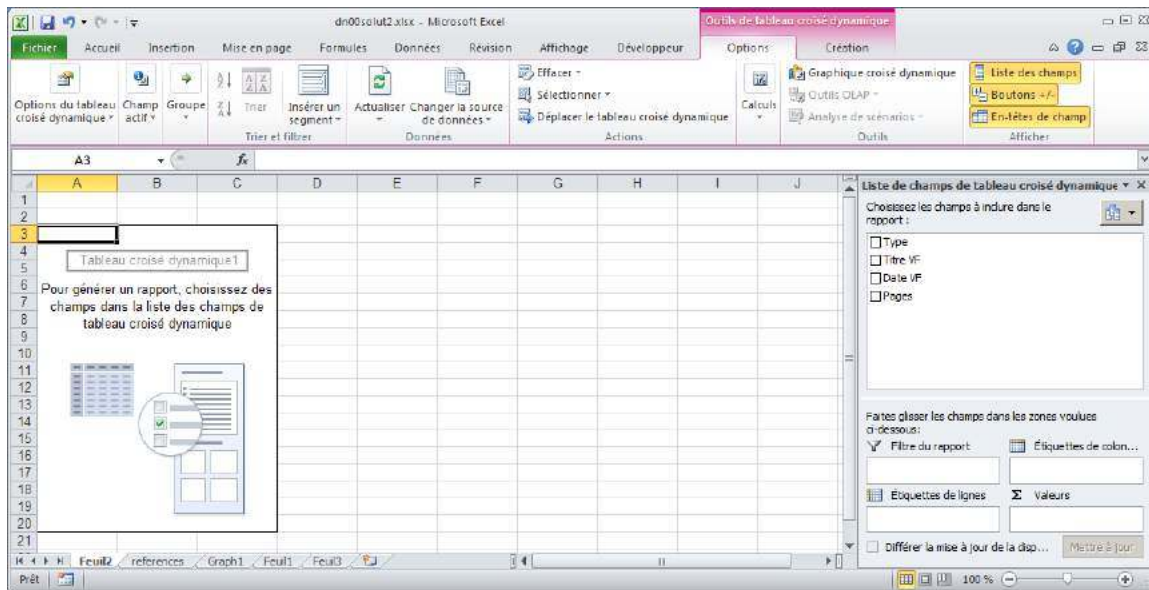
dn00solut2.xlsx - Microsoft Excel

Outils de tableau croisé dynamique

Fichier Accueil Insertion Mise en page Formules Données Révision Affichage Développeur Options Création

Options du tableau croisé dynamique Champ actif Groupe Trier Insérer un segment Trier et filtrer Actualiser Changer la source de données Données Effacer Sélectionner Déplacer le tableau croisé dynamique Actions Calculs Graphique croisé dynamique Outils OLAP Analyse de scénarios Outils Liste des champs Boutons +/- En-têtes de champ Afficher

A3 $f_x$

| | A | B | C | D | E | F | G | H | I | J |
|---|---|---|---|---|---|---|---|---|---|---|
| 1 | | | | | | | | | | |
| 2 | | | | | | | | | | |
| 3 | | | | | | | | | | |
| 4 | | | | | | | | | | |
| 5 | | | | | | | | | | |
| 6 | | | | | | | | | | |
| 7 | | | | | | | | | | |
| 8 | | | | | | | | | | |
| 9 | | | | | | | | | | |
| 10 | | | | | | | | | | |
| 11 | | | | | | | | | | |
| 12 | | | | | | | | | | |
| 13 | | | | | | | | | | |
| 14 | | | | | | | | | | |
| 15 | | | | | | | | | | |
| 16 | | | | | | | | | | |
| 17 | | | | | | | | | | |
| 18 | | | | | | | | | | |
| 19 | | | | | | | | | | |
| 20 | | | | | | | | | | |
| 21 | | | | | | | | | | |

Tableau croisé dynamique1

Pour générer un rapport, choisissez des champs dans la liste des champs de tableau croisé dynamique

Liste de champs de tableau croisé dynamique

Choisissez les champs à inclure dans le rapport :

Type
Titre VF
Date VF
Pages

Faites glisser les champs dans les zones voulues ci-dessous:

Filtre du rapport
Étiquettes de colon...
Étiquettes de lignes
Σ Valeurs

Différer la mise à jour de la disp...
Mettre à jour

Feuil2 references Graph1 Feuil1 Feuil3

Prêt

100 %